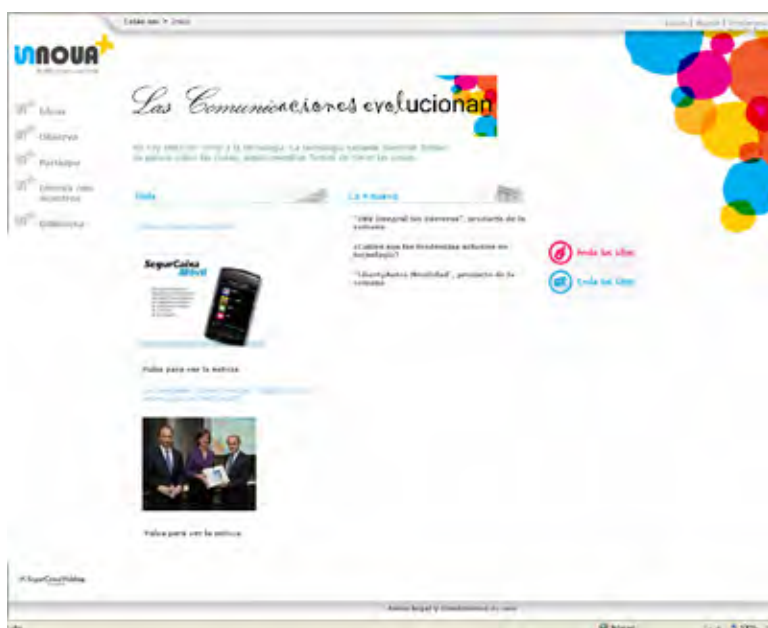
Estás en: > Inicio

INNOVA+

Ideas
Observa
Participa
Innova con nosotros
Biblioteca

Las Comunicaciones evolucionan

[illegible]

Hoy

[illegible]

SegurCaixa Móvil

Pulsa para ver la noticia

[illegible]

Pulsa para ver la noticia

Lo + Nuevo

"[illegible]", proyecto de la semana

¿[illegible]?

"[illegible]", proyecto de la semana

Envía tus ideas

Evalúa las ideas

SegurCaixa Holding

Aviso legal y Condiciones de uso